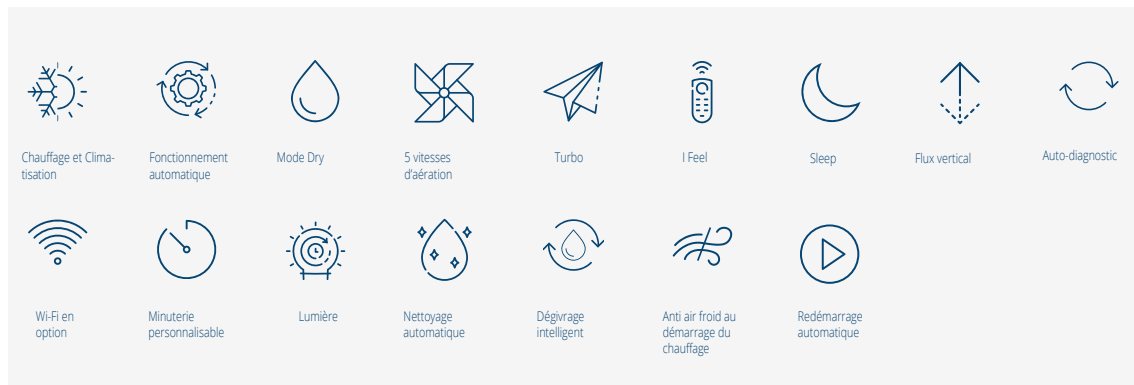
Chauffage et Climatisation

Fonctionnement automatique

Mode Dry

5 vitesses d'aération

Turbo

I Feel

Sleep

Flux vertical

Auto-diagnostic

Wi-Fi en option

Minuterie personnalisable

Lumière

Nettoyage automatique

Dégivrage intelligent

Anti air froid au démarrage du chauffage

Redémarrage automatique